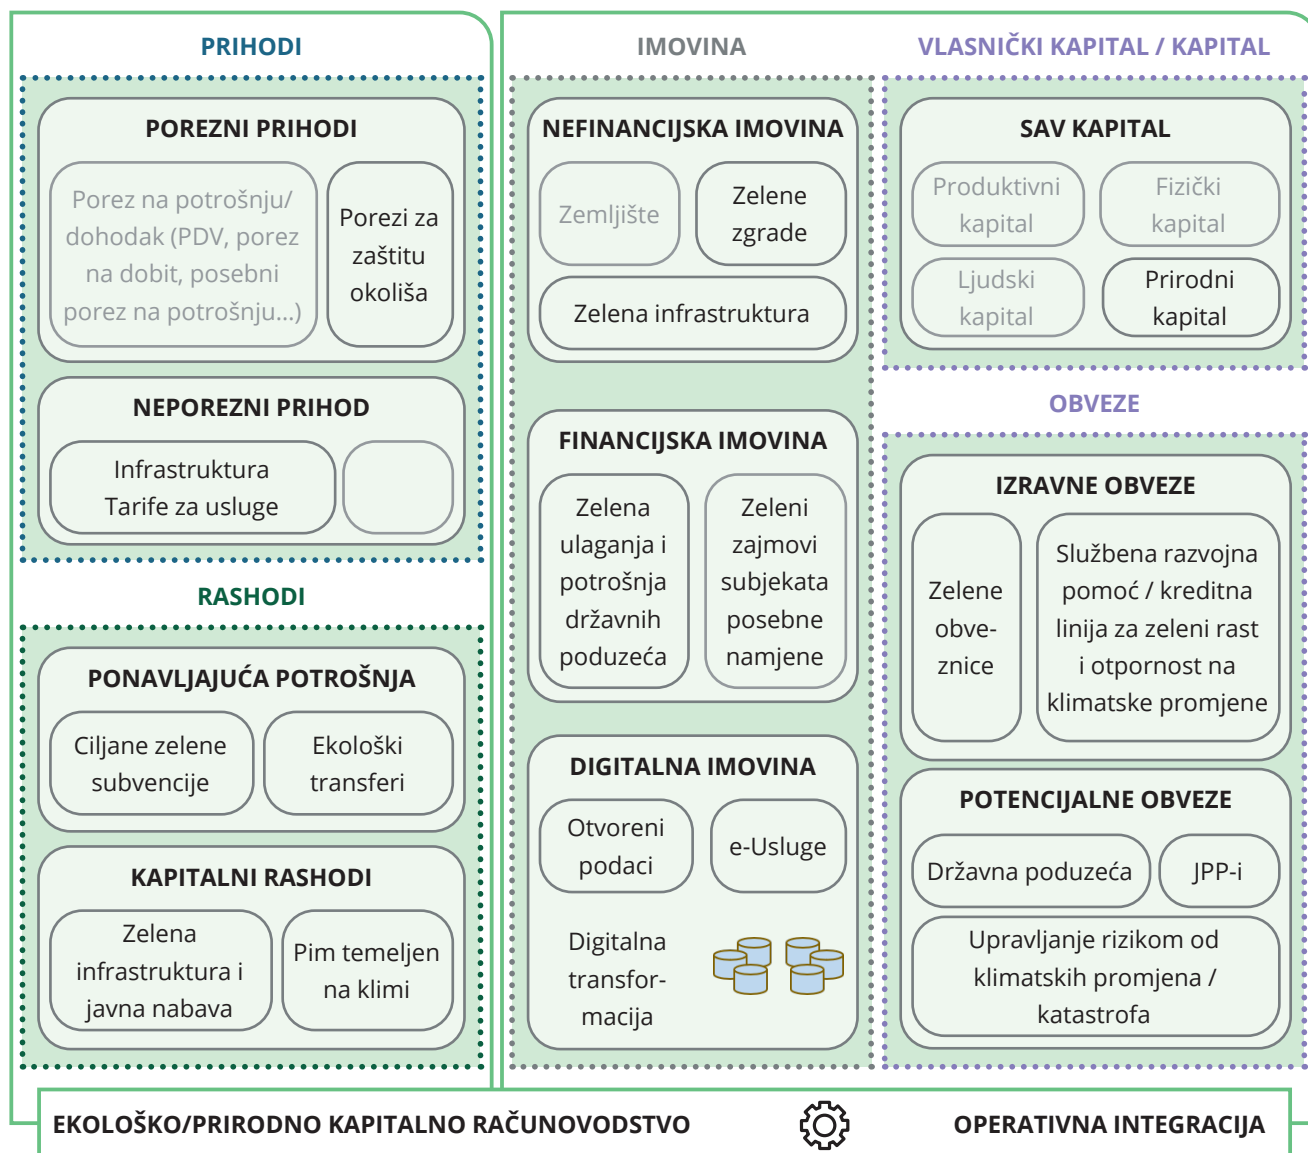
PRIHODI

POREZNI PRIHODI

Porez na potrošnju/ dohodak (PDV, porez na dobit, posebni porez na potrošnju...)

Porezi za zaštitu okoliša

NEPOREZNI PRIHOD

Infrastruktura Tarife za usluge

RASHODI

PONAVLJAJUĆA POTROŠNJA

Ciljane zelene subvencije

Ekološki transferi

KAPITALNI RASHODI

Zelena infrastruktura i javna nabava

Pim temeljen na klimi

IMOVINA

NEFINANCIJSKA IMOVINA

Zemljište

Zelene zgrade

Zelena infrastruktura

FINANCIJSKA IMOVINA

Zelena ulaganja i potrošnja državnih poduzeća

Zeleni zajmovi subjekata posebne namjene

DIGITALNA IMOVINA

Otvoreni podaci

e-Usluge

Digitalna transformacija

VLASNIČKI KAPITAL / KAPITAL

SAV KAPITAL

Produktivni kapital

Fizički kapital

Ljudski kapital

Prirodni kapital

OBVEZE

IZRAVNE OBVEZE

Zelene obveznice

Službena razvojna pomoć / kreditna linija za zeleni rast i otpornost na klimatske promjene

POTENCIJALNE OBVEZE

Državna poduzeća

JPP-i

Upravljanje rizikom od klimatskih promjena / katastrofa

EKOLOŠKO/PRIRODNO KAPITALNO RAČUNOVODSTVO

OPERATIVNA INTEGRACIJA